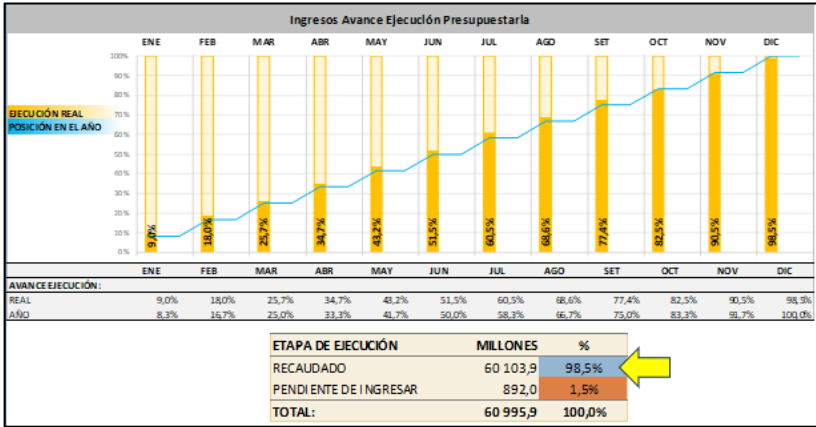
Ingresos Avance Ejecución Presupuestaria

ENE FEB MAR ABR MAY JUN JUL AGO SET OCT NOV DIC

100%
90%
80%
70%
60%
50%
40%
30%
20%
10%
0%

EJECUCIÓN REAL
POSICIÓN EN EL AÑO

9,0% 18,0% 25,7% 34,7% 43,2% 51,5% 60,5% 68,6% 77,4% 82,5% 90,5% 98,5%

ENE FEB MAR ABR MAY JUN JUL AGO SET OCT NOV DIC

AVANCE EJECUCIÓN:

| | ENE | FEB | MAR | ABR | MAY | JUN | JUL | AGO | SET | OCT | NOV | DIC |
|---|---|---|---|---|---|---|---|---|---|---|---|---|
| REAL | 9,0% | 18,0% | 25,7% | 34,7% | 43,2% | 51,5% | 60,5% | 68,6% | 77,4% | 82,5% | 90,5% | 98,5% |
| AÑO | 8,3% | 16,7% | 25,0% | 33,3% | 41,7% | 50,0% | 58,3% | 66,7% | 75,0% | 83,3% | 91,7% | 100,0% |

| ETAPA DE EJECUCIÓN | MILLONES | % |
|---|---|---|
| RECAUDADO | 60 103,9 | 98,5% |
| PENDIENTE DE INGRESAR | 892,0 | 1,5% |
| TOTAL: | 60 995,9 | 100,0% |